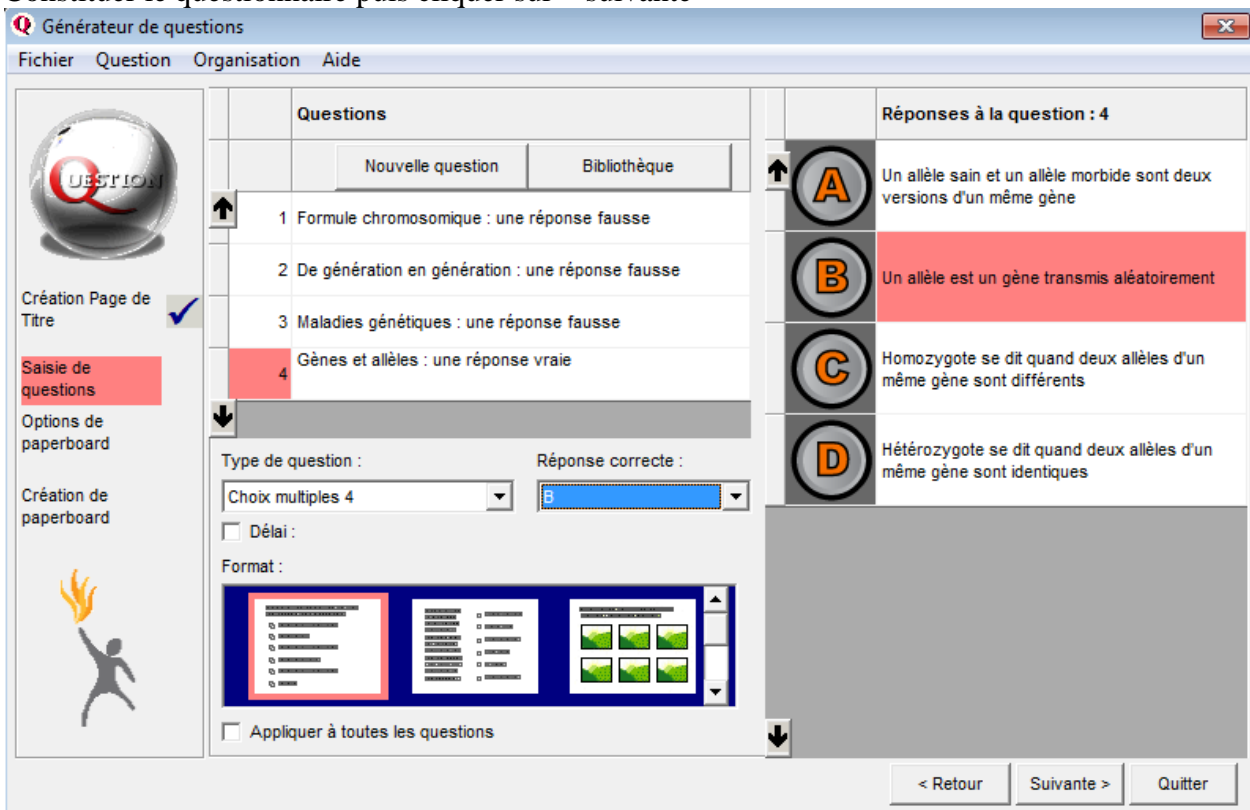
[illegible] le questionnaire puis cliquer sur « suivante »

Générateur de questions

Fichier Question Organisation Aide

QUESTION

Création Page de Titre

Saisie de questions

Options de paperboard

Création de paperboard

Questions

Nouvelle question Bibliothèque

1 Formule chromosomique : une réponse fausse

2 De génération en génération : une réponse fausse

3 Maladies génétiques : une réponse fausse

4 Gènes et allèles : une réponse vraie

Type de question :

Choix multiples 4

Réponse correcte :

B

Délai :

Format :

Appliquer à toutes les questions

Réponses à la question : 4

A Un allèle sain et un allèle morbide sont deux versions d'un même gène

B Un allèle est un gène transmis aléatoirement

C Homozygote se dit quand deux allèles d'un même gène sont différents

D Hétérozygote se dit quand deux allèles d'un même gène sont identiques

< Retour Suivante > Quitter